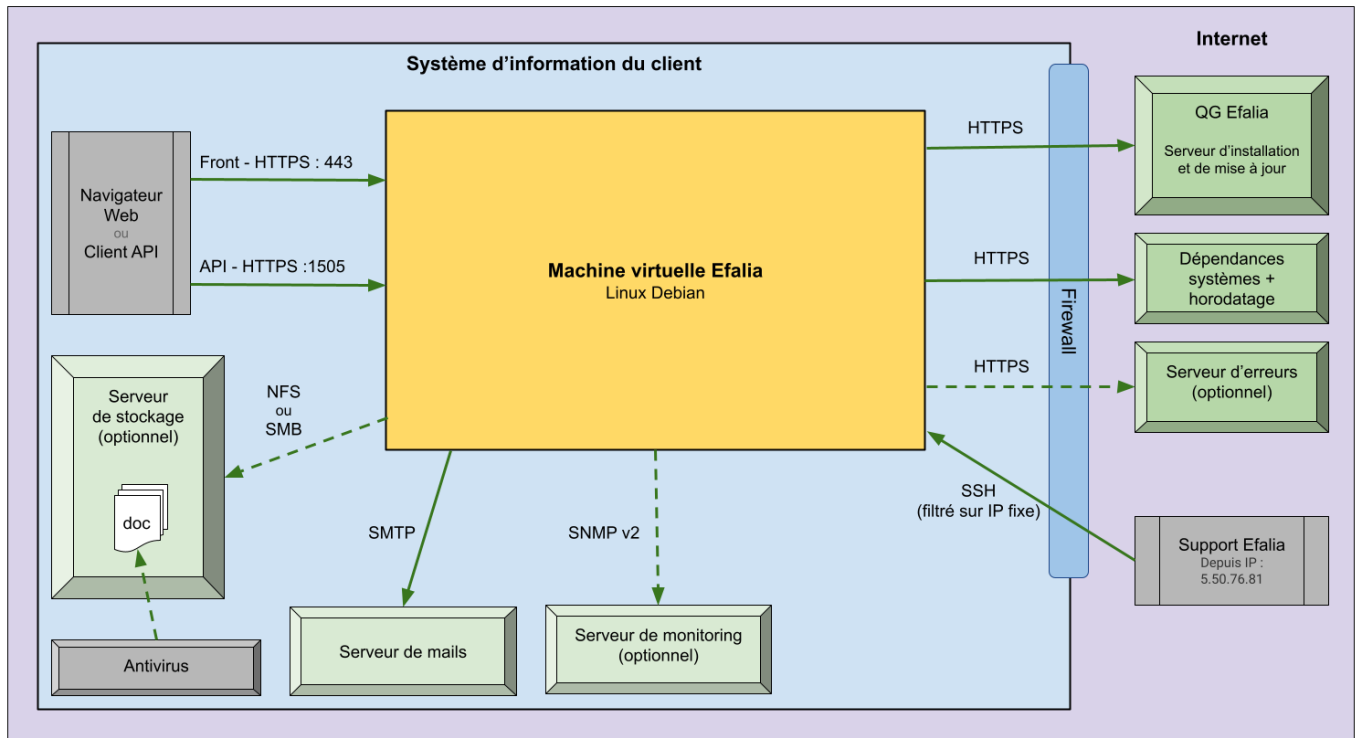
Internet

Système d'information du client

Navigateur Web
ou
Client API

Front - HTTPS : 443

API - HTTPS :1505

Machine virtuelle Efalia
Linux Debian

HTTPS

QG Efalia
Serveur d'installation et de mise à jour

HTTPS

Dépendances systèmes + horodatage

HTTPS

Serveur d'erreurs (optionnel)

Firewall

Serveur de stockage (optionnel)

doc

NFS
ou
SMB

SSH
(filtré sur IP fixe)

Support Efalia
Depuis IP :
5.50.76.81

SMTP

SNMP v2

Antivirus

Serveur de mails

Serveur de monitoring (optionnel)